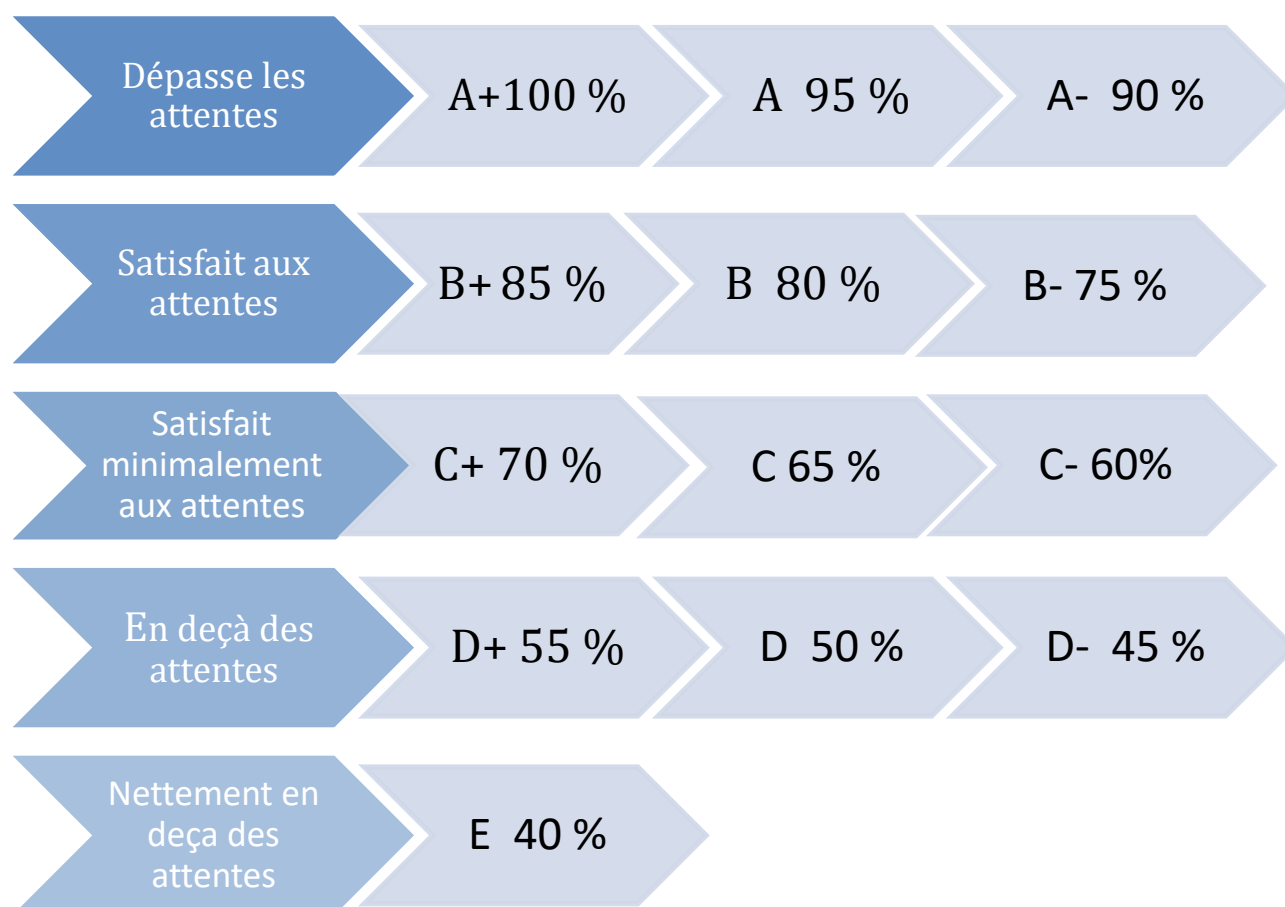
Dépasse les attentes

A+100 %

A 95 %

A- 90 %

Satisfait aux attentes

B+ 85 %

B 80 %

B- 75 %

Satisfait minimalement aux attentes

C+ 70 %

C 65 %

C- 60%

En deçà des attentes

D+ 55 %

D 50 %

D- 45 %

Nettement en deça des attentes

E 40 %